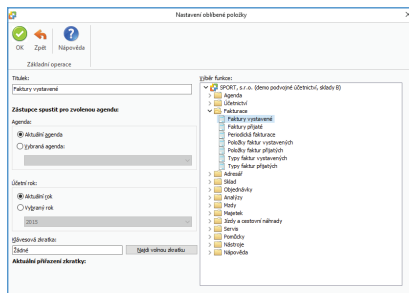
Nastavení oblíbené položky

OK
Zpět
Nápověda
Základní operace

Titulek:
Faktury vystavené

Zástupce spustit pro zvolenou agendu:
Agenda:
Aktuální agenda
Vybraná agenda:

Účetní rok:
Aktuální rok
Vybraný rok
2015

Klávesová zkratka:
Žádné
Najdi volnou zkratku
Aktuální přiřazení zkratky:

Výběr funkce:
SPORT, s.r.o. (demo podvojné účetnictví, sklady B)
Agenda
Účetnictví
Fakturace
Faktury vystavené
Faktury přijaté
Periodická fakturace
Položky faktur vystavených
Položky faktur přijatých
Typy faktur vystavených
Typy faktur přijatých
Adresář
Sklad
Objednávky
Analýzy
Mzdy
Majetek
Jízdy a cestovní náhrady
Servis
Pomůcky
Nástroje
Nápověda